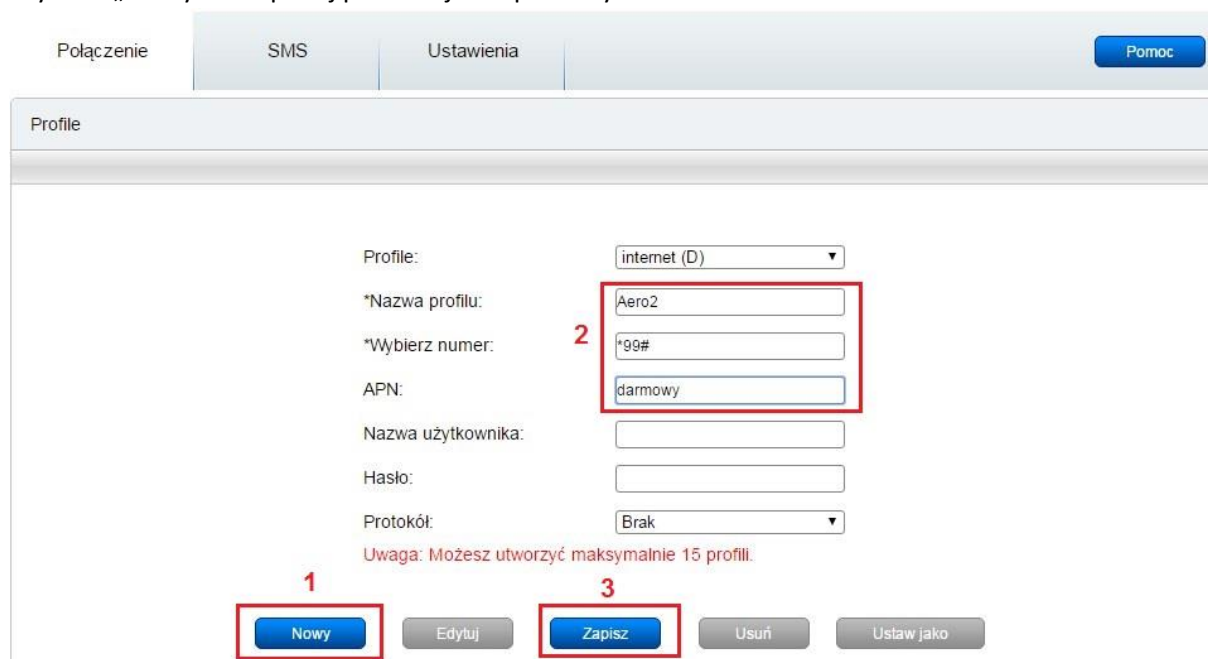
Połączenie

SMS

Ustawienia

Pomoc

Profile

Profile: internet (D)

*Nazwa profilu: Aero2

*Wybierz numer: *99#

APN: darmowy

Nazwa użytkownika:

Hasło:

Protokół: Brak

2

Uwaga: Możesz utworzyć maksymalnie 15 profili.

1

3

Nowy

Edytuj

Zapisz

Usuń

Ustaw jako